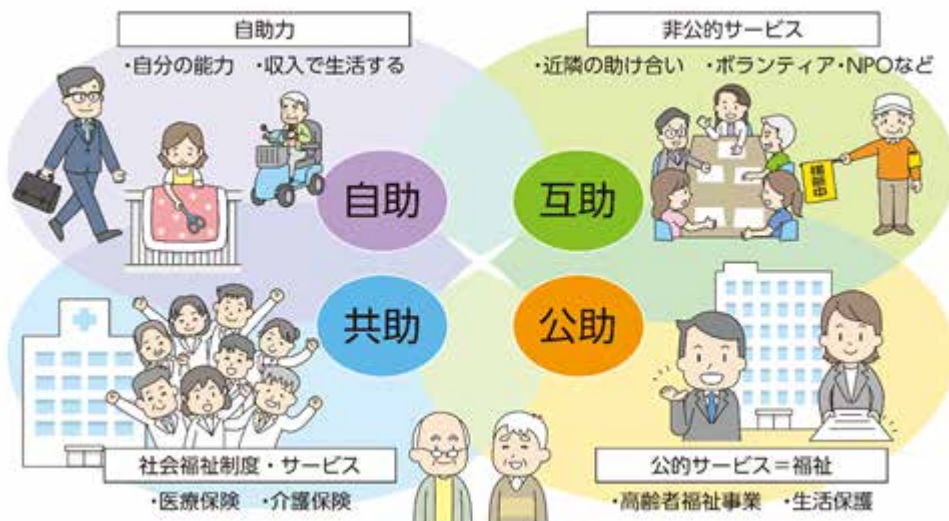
自助力

・自分の能力　・収入で生活する

自助

非公的サービス

・近隣の助け合い　・ボランティア・NPOなど

互助

補助中

共助

社会福祉制度・サービス

・医療保険　・介護保険

公助

公的サービス＝福祉

・高齢者福祉事業　・生活保護